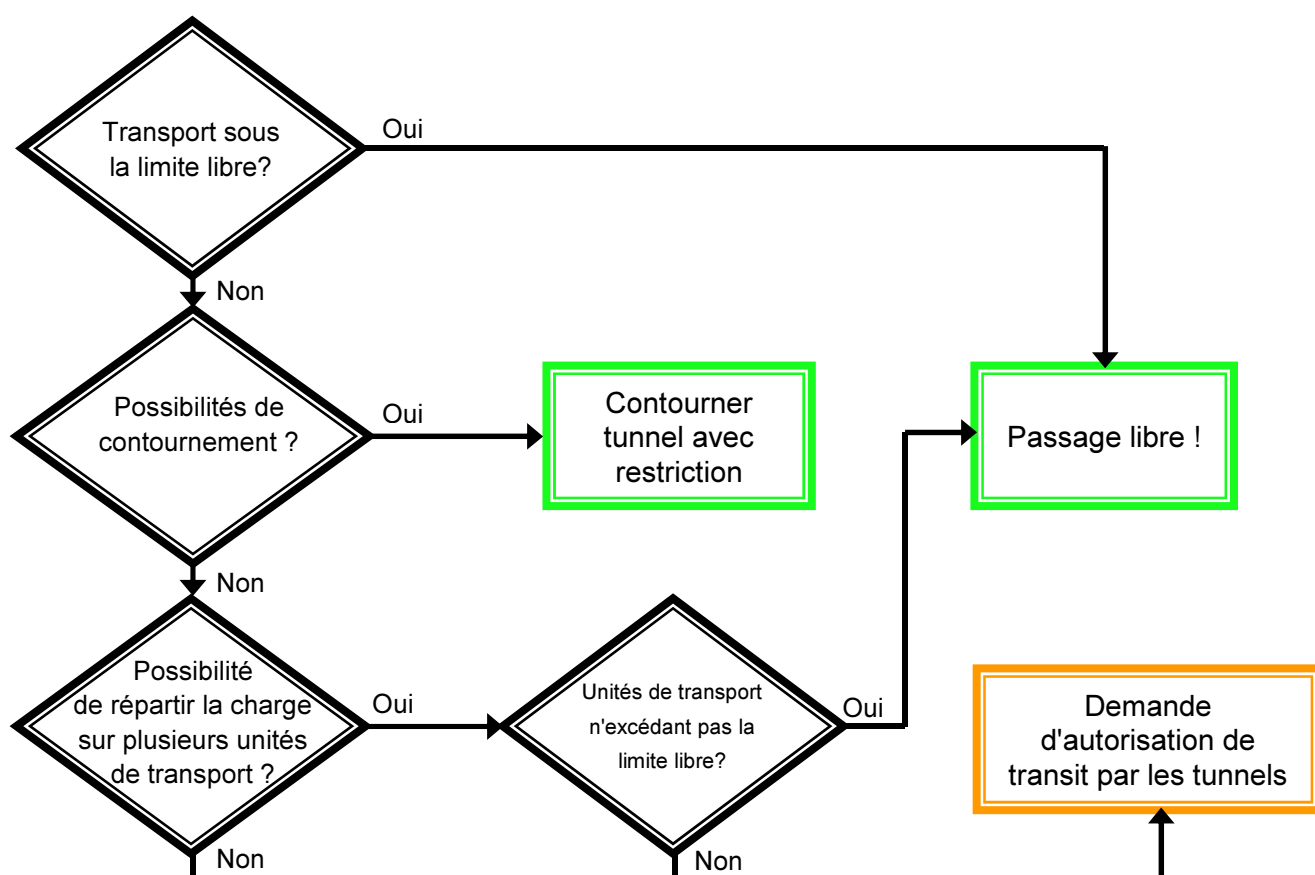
Transport sous la limite libre?

Oui

Non

Possibilités de contournement ?

Oui

Contourner tunnel avec restriction

Passage libre !

Non

Possibilité de répartir la charge sur plusieurs unités de transport ?

Oui

Unités de transport n'excédant pas la limite libre?

Oui

Demande d'autorisation de transit par les tunnels

Non

Non